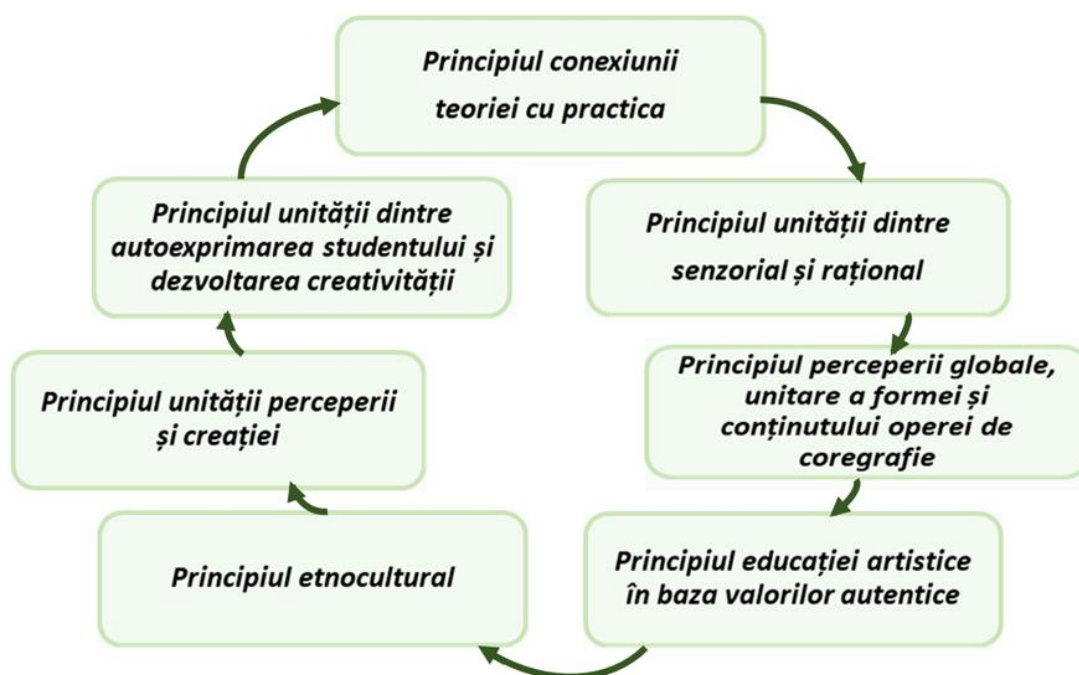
Principiul conexiunii teoriei cu practica

Principiul unității dintre senzorial și rațional

Principiul perceperii globale, unitare a formei și conținutului operei de coregrafie

Principiul educației artistice în baza valorilor autentice

Principiul etnocultural

Principiul unității perceperii și creației

Principiul unității dintre autoexprimarea studentului și dezvoltarea creativității